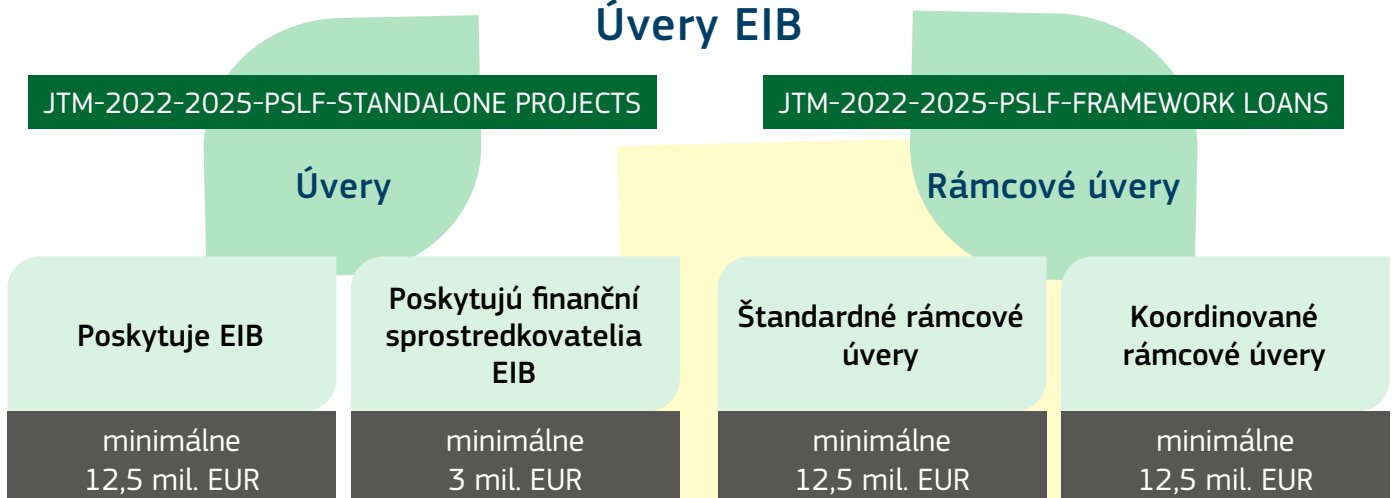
Úvery EIB

JTM-2022-2025-PSLF-STANDALONE PROJECTS

Úvery

JTM-2022-2025-PSLF-FRAMEWORK LOANS

Rámcové úvery

Poskytuje EIB

minimálne 12,5 mil. EUR

Poskytujú finanční sprostredkovatelia EIB

minimálne 3 mil. EUR

Štandardné rámcové úvery

minimálne 12,5 mil. EUR

Koordinované rámcové úvery

minimálne 12,5 mil. EUR